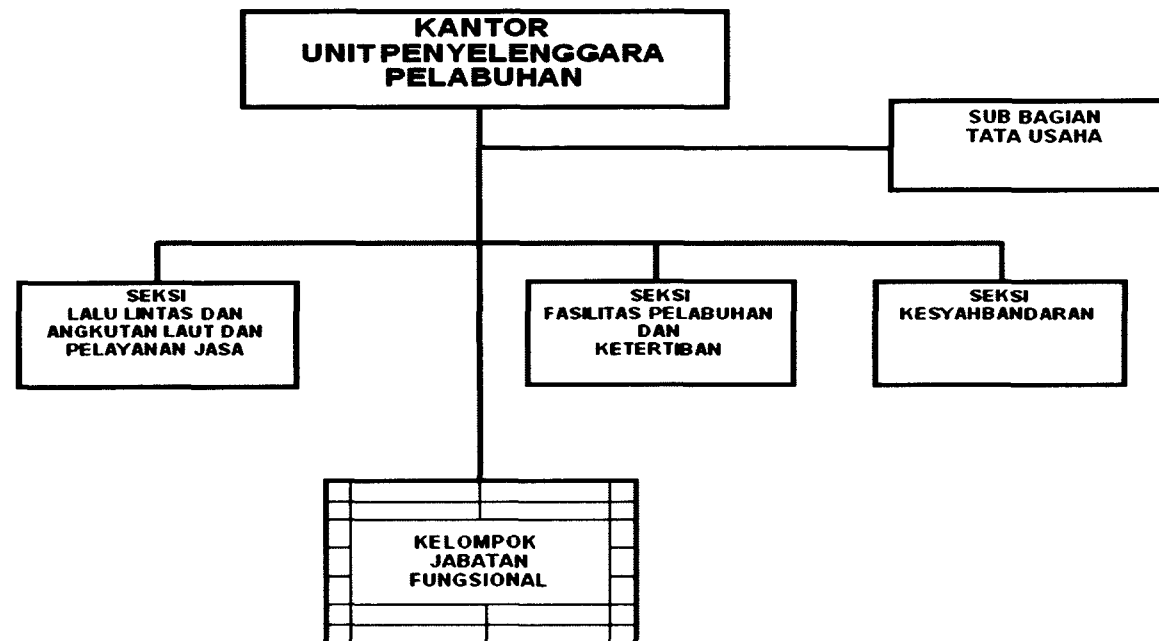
KANTOR
UNIT PENYELENGGARA
PELABUHAN

SUB BAGIAN
TATA USAHA

SEKSI
LALU LINTAS DAN
ANGKUTAN LAUT DAN
PELAYANAN JASA

SEKSI
FASILITAS PELABUHAN
DAN
KETERTIBAN

SEKSI
KESYAHBANDARAN

KELOMPOK
JABATAN
FUNGSIONAL